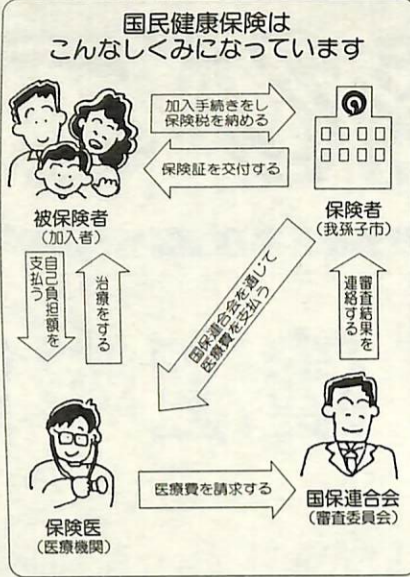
国民健康保険は
こんなしくみになっています

加入手続きをし
保険税を納める

保険証を交付する

被保険者
(加入者)

保険者
(我孫子市)

自己負担額を支払う

治療をする

国保連合会を通して医療費を支払う

審査結果を連絡する

医療費を請求する

保険医
(医療機関)

国保連合会
(審査委員会)